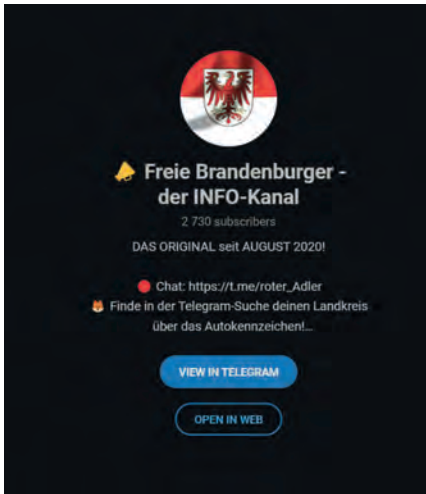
🔔 Freie Brandenburger - der INFO-Kanal

2 730 subscribers

DAS ORIGINAL seit AUGUST 2020!

🔴 Chat: https://t.me/roter_Adler
🦊 Finde in der Telegram-Suche deinen Landkreis über das Autokennzeichen!...

VIEW IN TELEGRAM

OPEN IN WEB